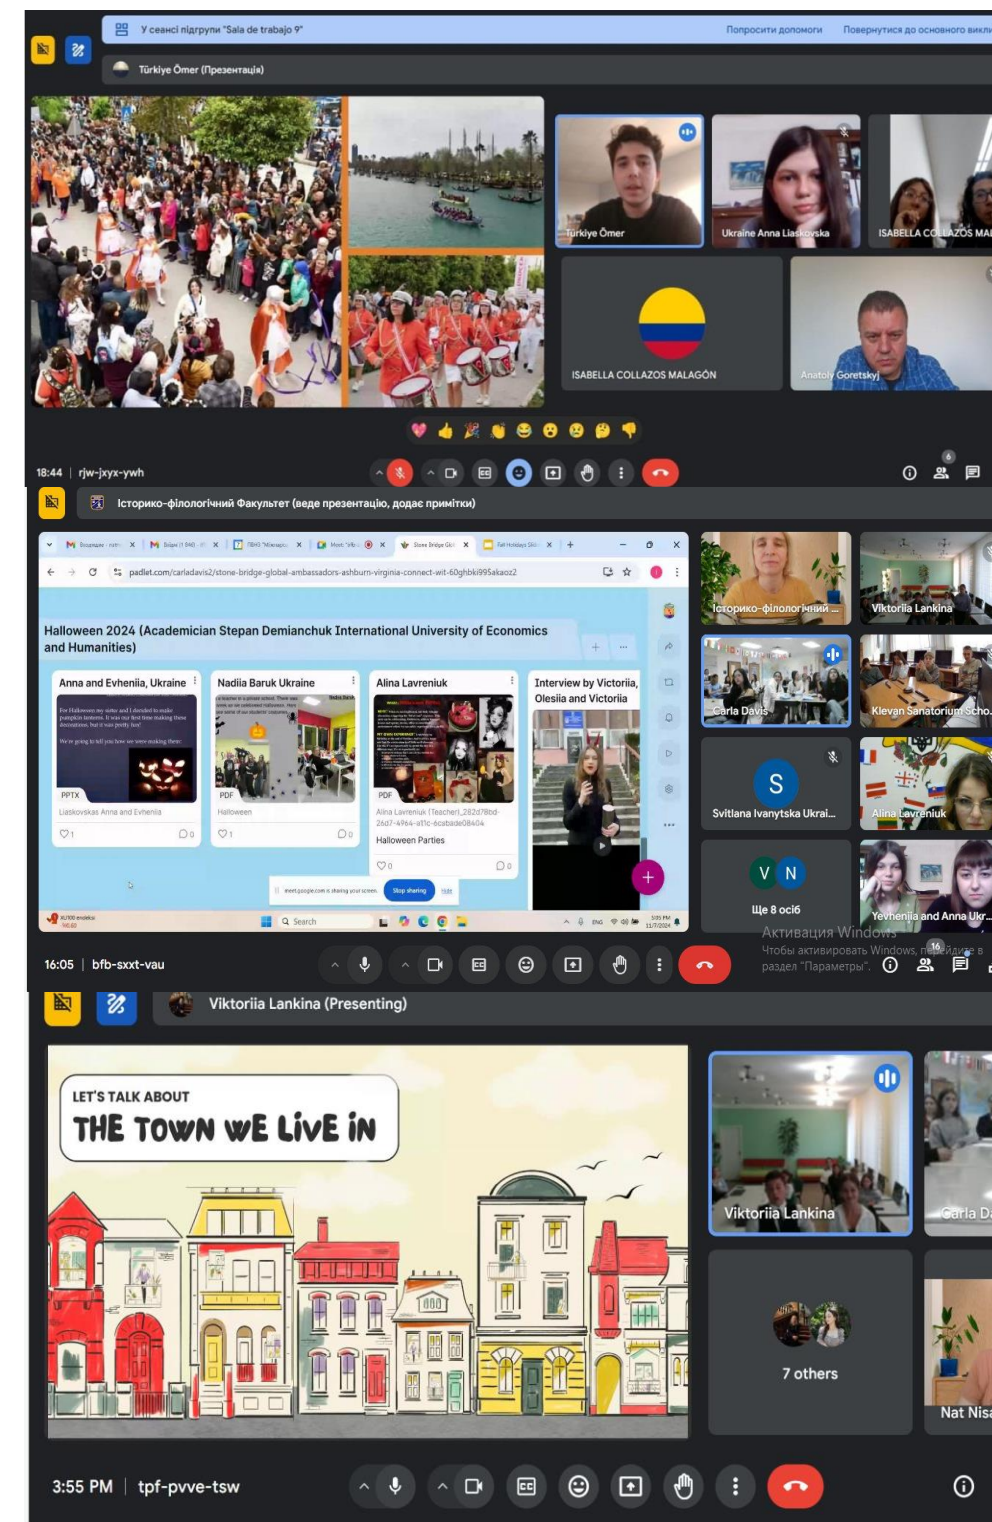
У сеансі підгрупи "Sala de trabajo 9"
Попросити допомоги
Повернутися до основного викл
Türkiye Ömer (Презентація)
Türkiye Ömer
Ukraine Anna Liaskovska
ISABELLA COLLAZOS MAL
ISABELLA COLLAZOS MALAGÓN
Anatoly Goretskyj
18:44 | rjw-jxyx-ywh
6
Історико-філологічний Факультет (веде презентацію, додає примітки)
padlet.com/carladavis2/stone-bridge-global-ambassadors-ashburn-virginia-connect-wit-60ghbki995akaoz2
Halloween 2024 (Academician Stepan Demianchuk International University of Economics and Humanities)
Anna and Evheniia, Ukraine
PPTX
Liaskovskaa Anna and Evhenia
Nadiia Baruk Ukraine
PDF
Halloween
Alina Lavreniuk
PDF
Alina Lavreniuk (Teacher)_282d78bd-2dd7-4964-a11c-6cabade08404
Halloween Parties
Interview by Victoriia, Olesiia and Victoriia
meet.google.com is sharing your screen. Stop sharing Hide
Search
Історико-філологічний ...
Viktoriia Lankina
Carla Davis
Klevan Sanatorium Scho...
Svitlana Ivanytska Ukrai...
Alina Lavreniuk
V N
Ще 8 осіб
Yevheniia and Anna Ukr...
Активация Windows
Чтобы активировать Windows, перейдите в раздел "Параметры".
16:05 | bfb-sxxt-vau
16
Viktoriia Lankina (Presenting)
LET'S TALK ABOUT
THE TOWN WE LIVE IN
Viktoriia Lankina
Carla Da
7 others
Nat Nis
3:55 PM | tpf-pvve-tsw